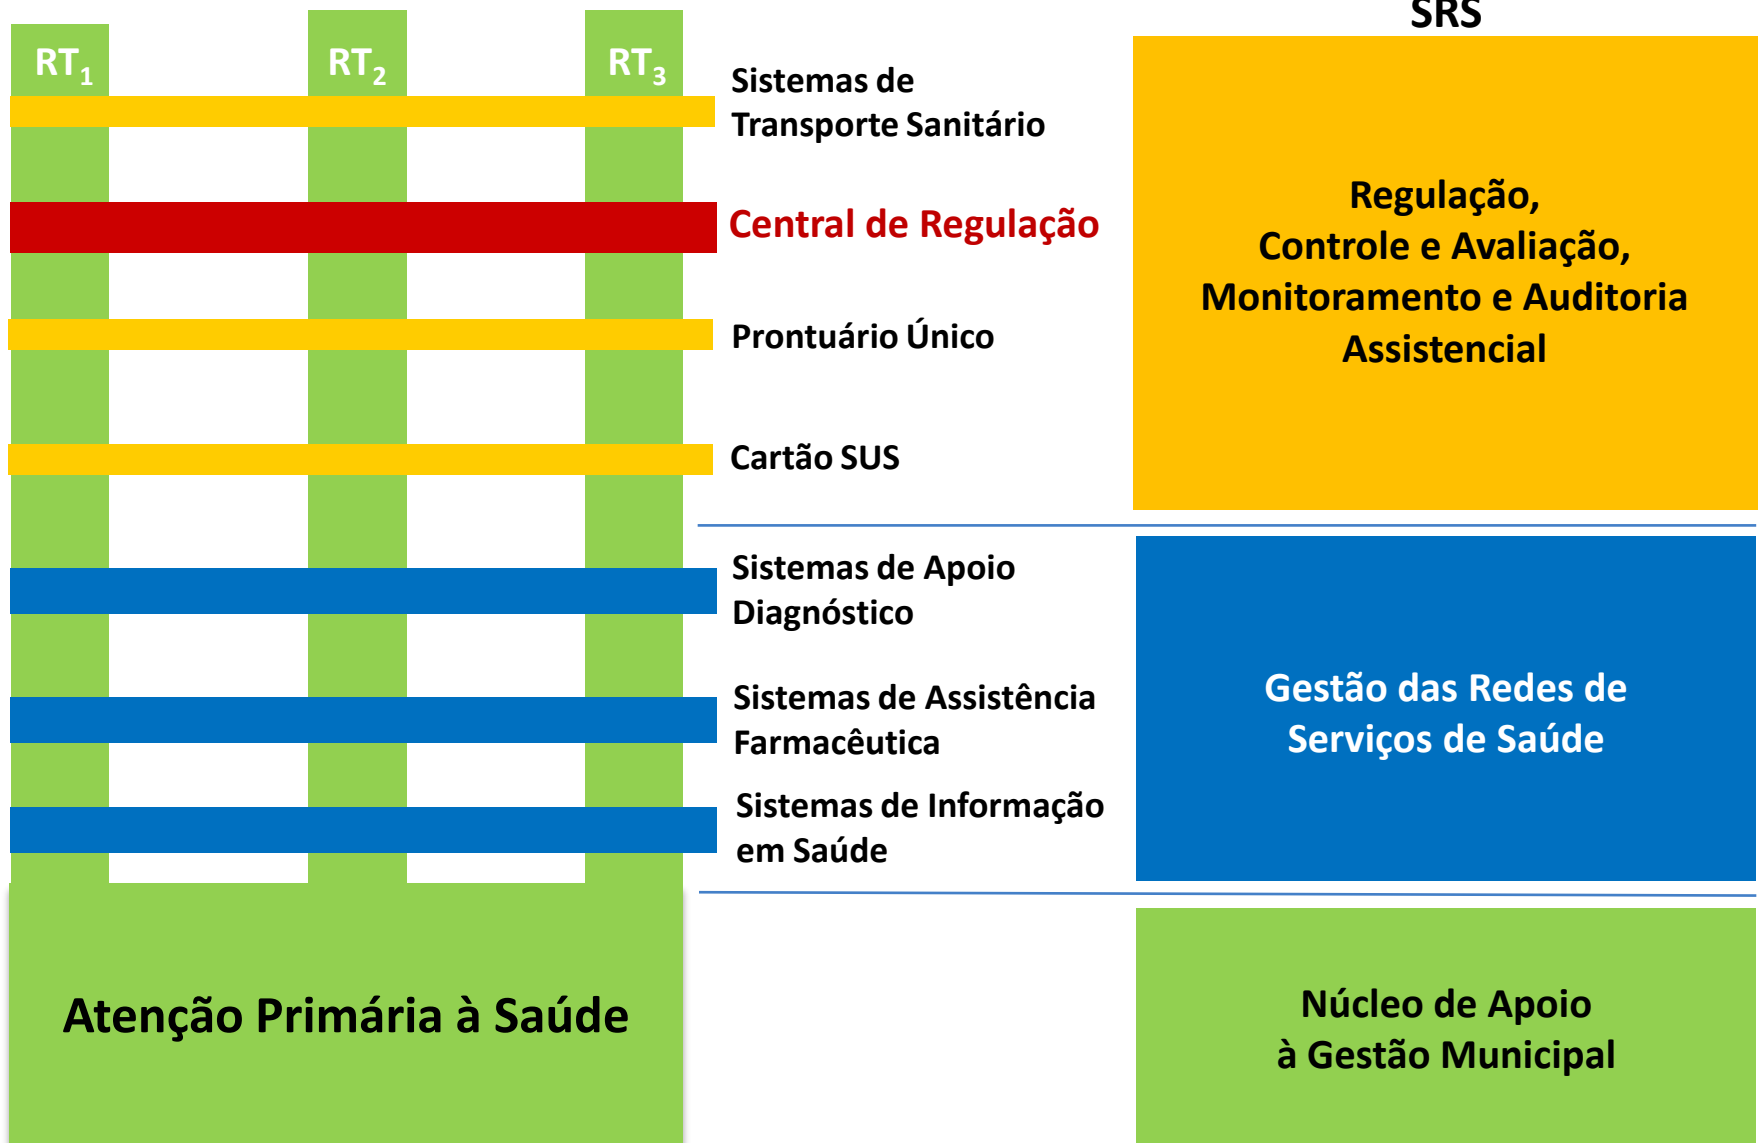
$RT_1$ $RT_2$ $RT_3$

Sistemas de Transporte Sanitário

Central de Regulação

Prontuário Único

Cartão SUS

Sistemas de Apoio Diagnóstico

Sistemas de Assistência Farmacêutica

Sistemas de Informação em Saúde

Atenção Primária à Saúde

SRS

Regulação, Controle e Avaliação, Monitoramento e Auditoria Assistencial

Gestão das Redes de Serviços de Saúde

Núcleo de Apoio à Gestão Municipal